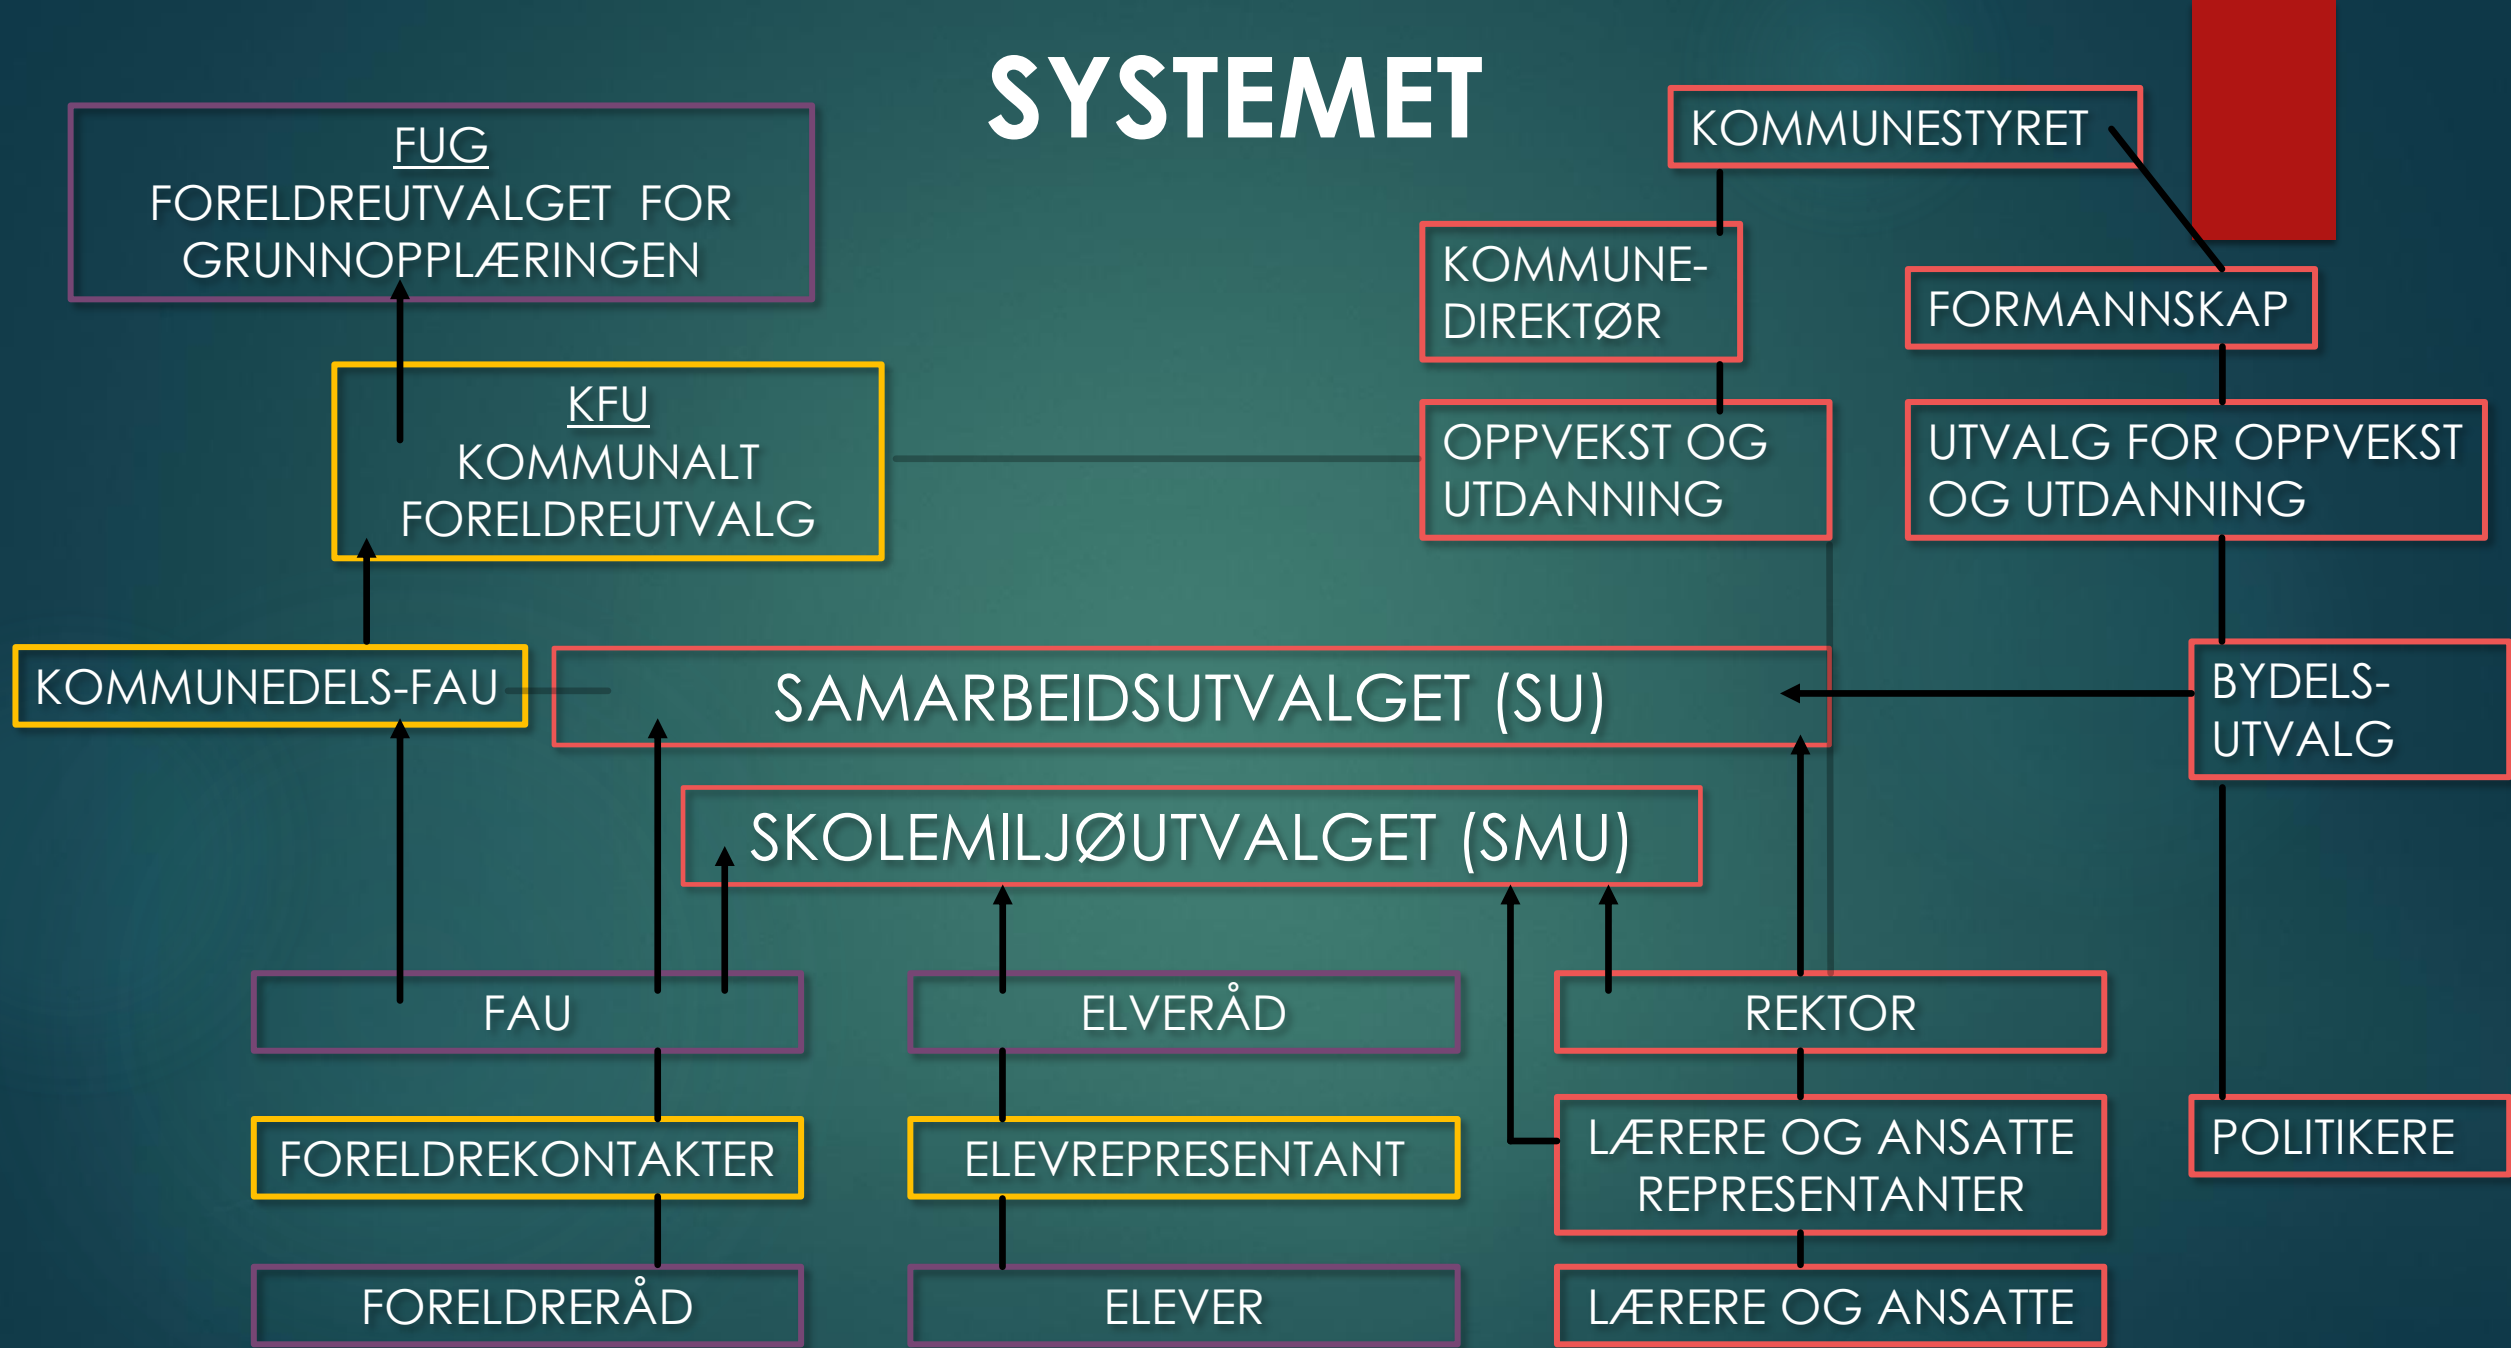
SYSTEMET

FUG
FORELDREUTVALGET FOR GRUNNOPPLÆRINGEN

KFU
KOMMUNALT FORELDREUTVALG

KOMMUNESTYRET

KOMMUNE-DIREKTØR

FORMANNSKAP

OPPVEKST OG UTDANNING

UTVALG FOR OPPVEKST OG UTDANNING

KOMMUNEDELS-FAU

SAMARBEIDSUTVALGET (SU)

BYDELS-UTVALG

SKOLEMILJØUTVALGET (SMU)

FAU

ELVERÅD

REKTOR

FORELDREKONTAKTER

ELEVREPRESENTANT

LÆRERE OG ANSATTE REPRESENTANTER

POLITIKERE

FORELDRERÅD

ELEVER

LÆRERE OG ANSATTE